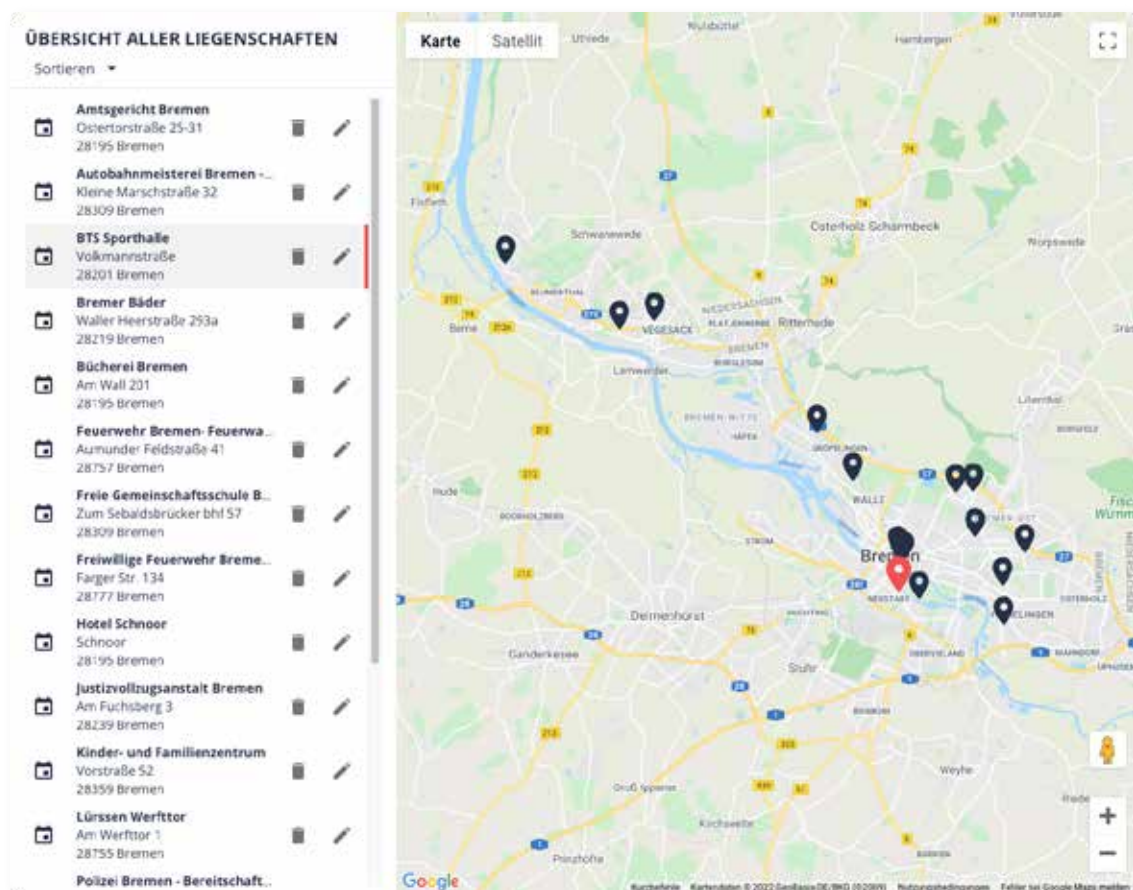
ÜBERSICHT ALLER LIEGENSCHAFTEN
Sortieren ▾

Amtsgericht Bremen
Ostertorstraße 25-31
28195 Bremen

Autobahnmeisterei Bremen -...
Kleine Marschstraße 32
28309 Bremen

BTS Sporthalle
Volkmannstraße
28201 Bremen

Bremer Bäder
Waller Heerstraße 293a
28219 Bremen

Bücherei Bremen
Am Wall 201
28195 Bremen

Feuerwehr Bremen- Feuerwa...
Aumunder Feldstraße 41
28757 Bremen

Freie Gemeinschaftsschule B...
Zum Sebaldsbrücker bhf 57
28309 Bremen

Freiwillige Feuerwehr Breme...
Farger Str. 134
28777 Bremen

Hotel Schnoor
Schnoor
28195 Bremen

Justizvollzugsanstalt Bremen
Am Fuchsberg 3
28239 Bremen

Kinder- und Familienzentrum
Vorstraße 52
28359 Bremen

Lürssen Werfttor
Am Werfttor 1
28755 Bremen

Polizei Bremen - Bereitschaft...

Karte Satellit

Uthlede Hambergen Schwanewede Osterholz-Scharmbeck Worpswede Berne Vegesack Ritterhude Lemwerder Lilienthal Hude Bremen Walle Delmenhorst Ganderkesee Stuhr Weyhe Neustadt Groß Ippener Kirchseelte Prinzhöfte Fischerhude

Google
Kurzbefehle Kartendaten © 2022 GeoBasis-DE/BKG (©2009) Nutzungsbedingungen Fehler bei Google Maps melden